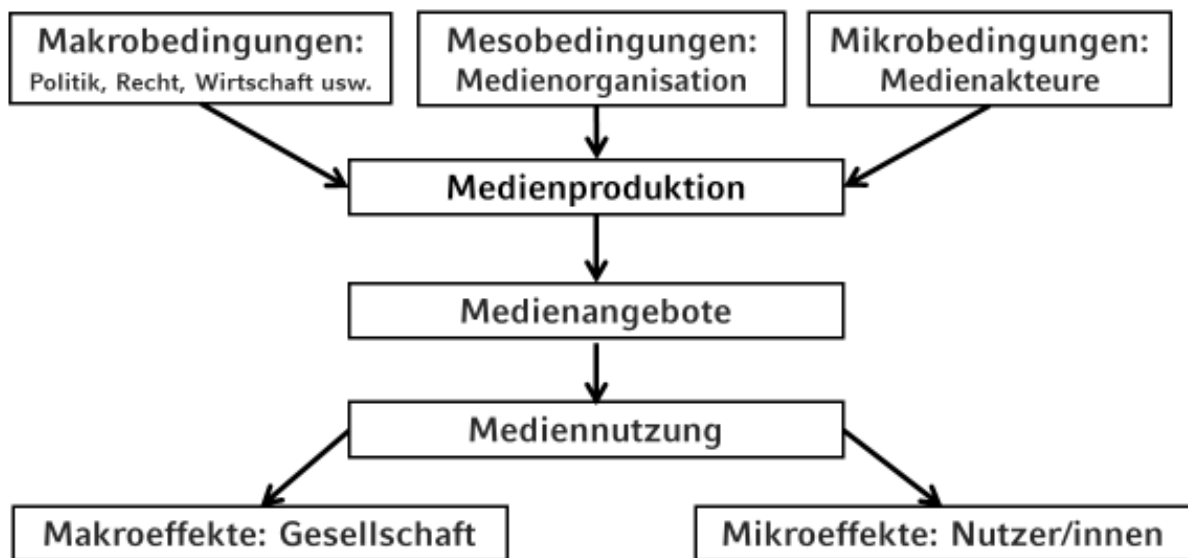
Makrobedingungen:
Politik, Recht, Wirtschaft usw.

Mesobedingungen:
Medienorganisation

Mikrobedingungen:
Medienakteure

Medienproduktion

Medienangebote

Mediennutzung

Makroeffekte: Gesellschaft

Mikroeffekte: Nutzer/innen